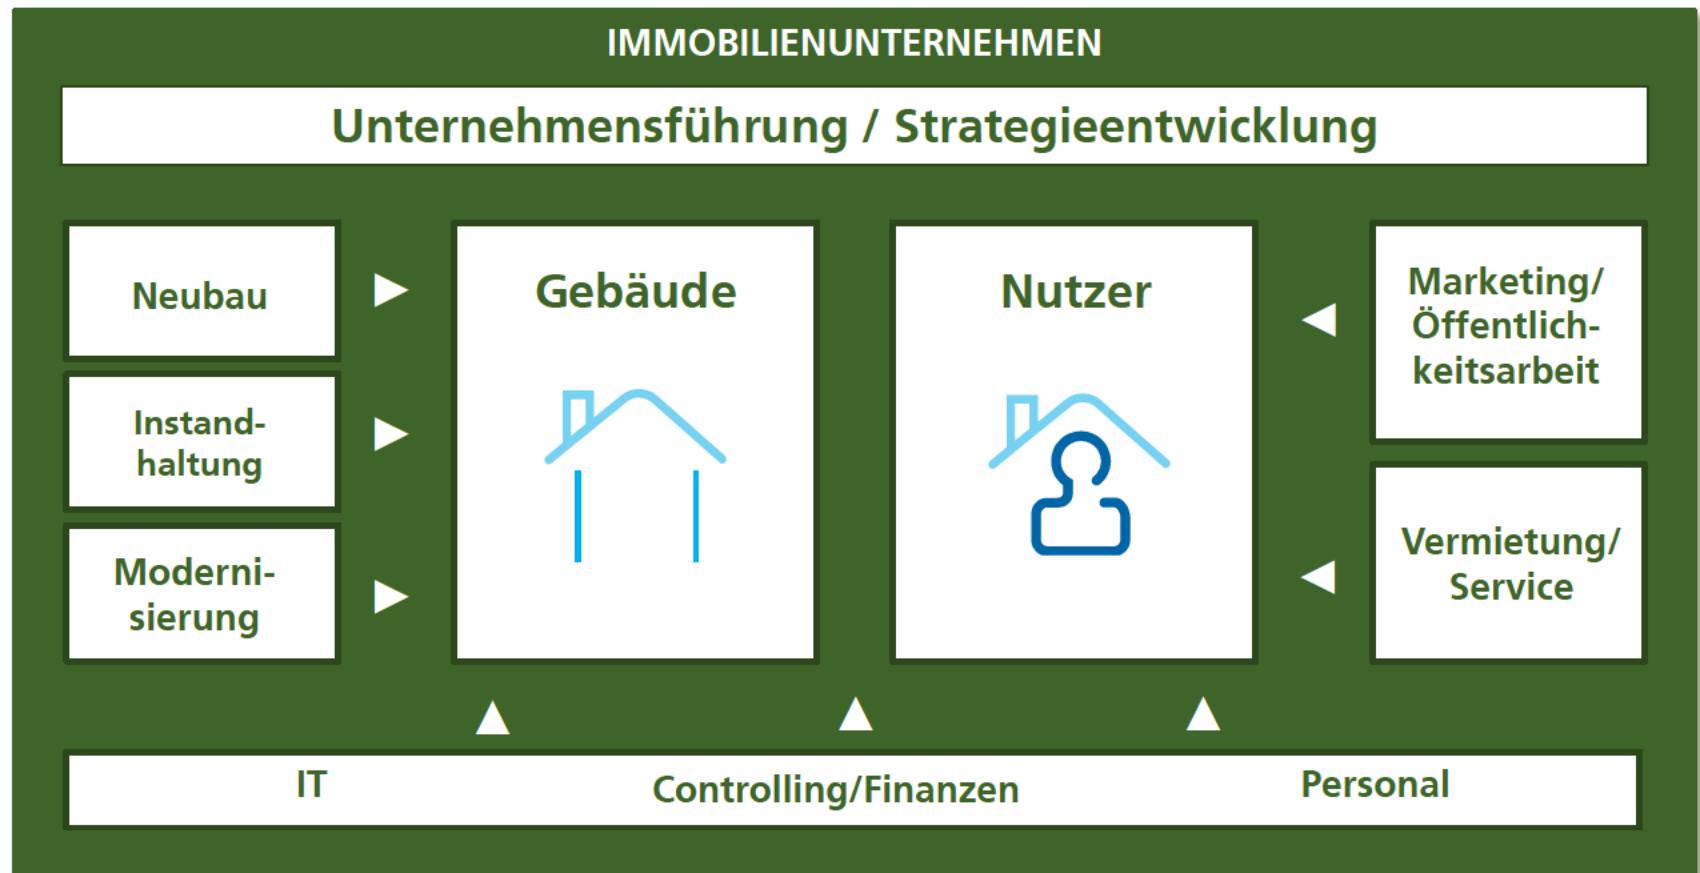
IMMOBILIENUNTERNEHMEN

Unternehmensführung / Strategieentwicklung

Neubau

Instandhaltung

Modernisierung

Gebäude

Nutzer

Marketing/ Öffentlichkeitsarbeit

Vermietung/ Service

IT

Controlling/Finanzen

Personal